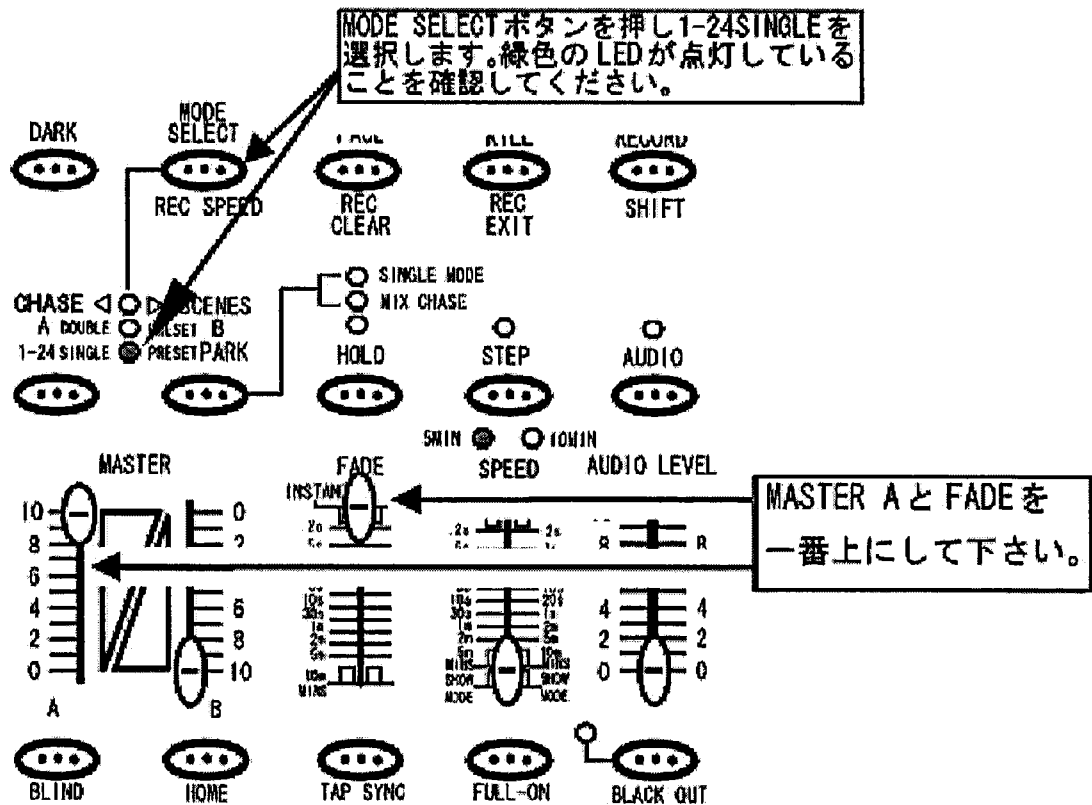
MODE SELECTボタンを押し1-24SINGLEを選択します。緑色のLEDが点灯していることを確認してください。

DARK

MODE SELECT

REC SPEED

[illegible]

REC CLEAR

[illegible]

REC EXIT

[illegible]

SHIFT

CHASE ◁ ○ ▷ SCENES
A DOUBLE ○ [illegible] B
1-24 SINGLE ◉ PRESET PARK

SINGLE MODE
MIX CHASE

HOLD

STEP

AUDIO

5MIN ◉ ○ 10MIN
SPEED

MASTER

FADE

AUDIO LEVEL

INSTANT

MASTER AとFADEを
一番上にして下さい。

10
8
6
4
2
0
A

0
2
6
8
10
B

BLIND

HOME

TAP SYNC

FULL-ON

BLACK OUT